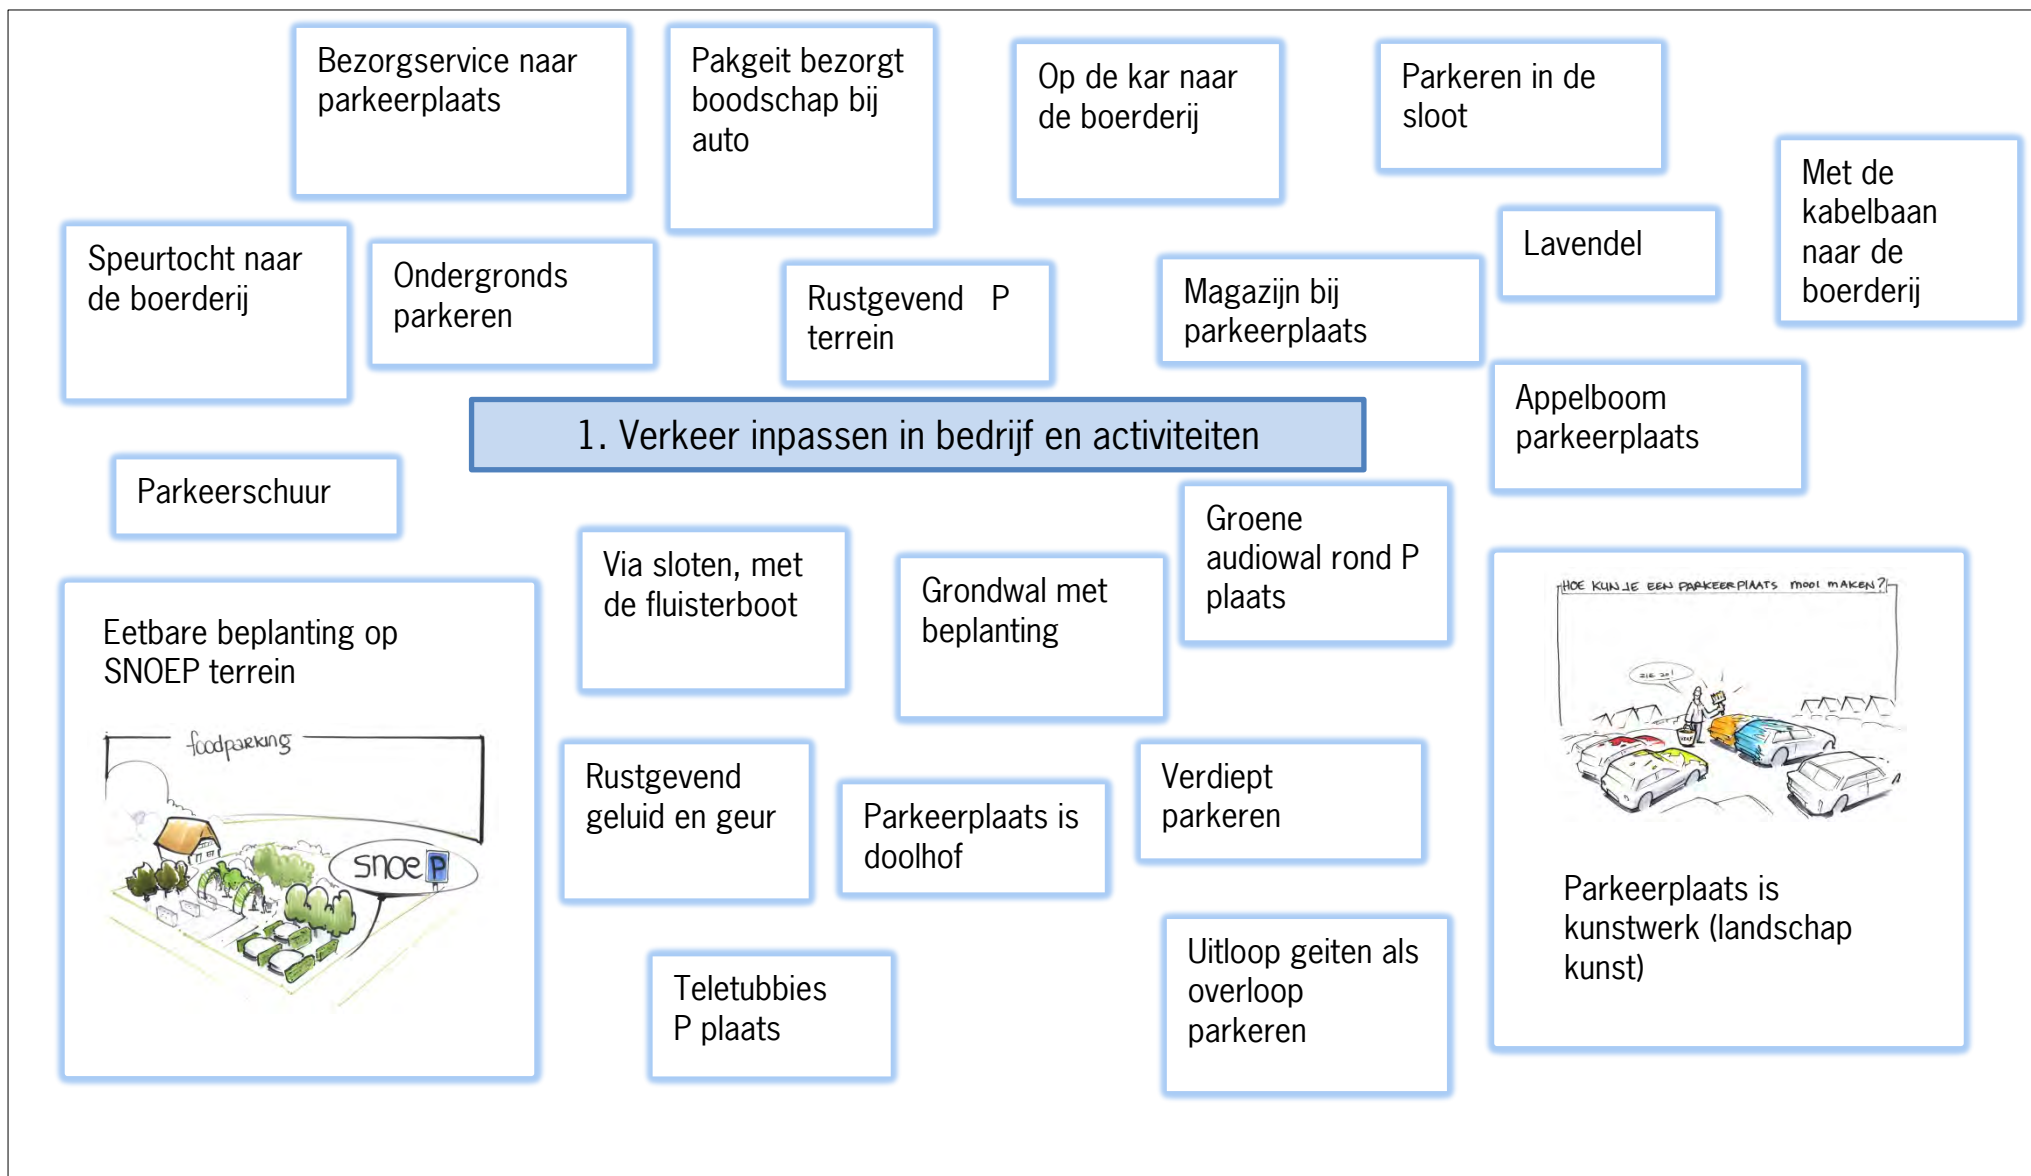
Bezorgservice naar parkeerplaats

Pakgeit bezorgt boodschap bij auto

Op de kar naar de boerderij

Parkeren in de sloot

Met de kabelbaan naar de boerderij

Speurtocht naar de boerderij

Ondergronds parkeren

Rustgevend P terrein

Magazijn bij parkeerplaats

Lavendel

1. Verkeer inpassen in bedrijf en activiteiten

Appelboom parkeerplaats

Parkeerschuur

Via sloten, met de fluisterboot

Grondwal met beplanting

Groene audiowal rond P plaats

Eetbare beplanting op SNOEP terrein

foodparking

snoeP

HOE KUN JE EEN PARKEERPLAATS mooi mAKEN?

Parkeerplaats is kunstwerk (landschap kunst)

Rustgevend geluid en geur

Parkeerplaats is doolhof

Verdiept parkeren

Teletubbies P plaats

Uitloop geiten als overloop parkeren